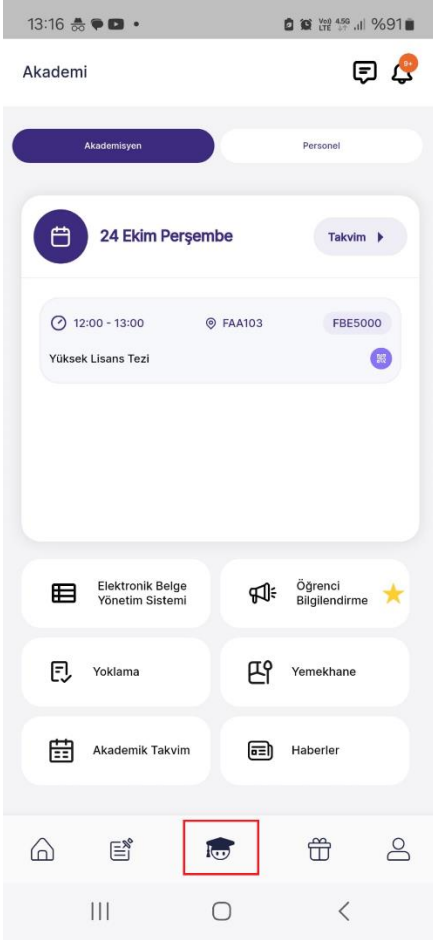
13:16

%91

Akademi

9+

Akademisyen

Personel

24 Ekim Perşembe

Takvim

12:00 - 13:00

FAA103

FBE5000

Yüksek Lisans Tezi

Elektronik Belge Yönetim Sistemi

Öğrenci Bilgilendirme

Yoklama

Yemekhane

Akademik Takvim

Haberler